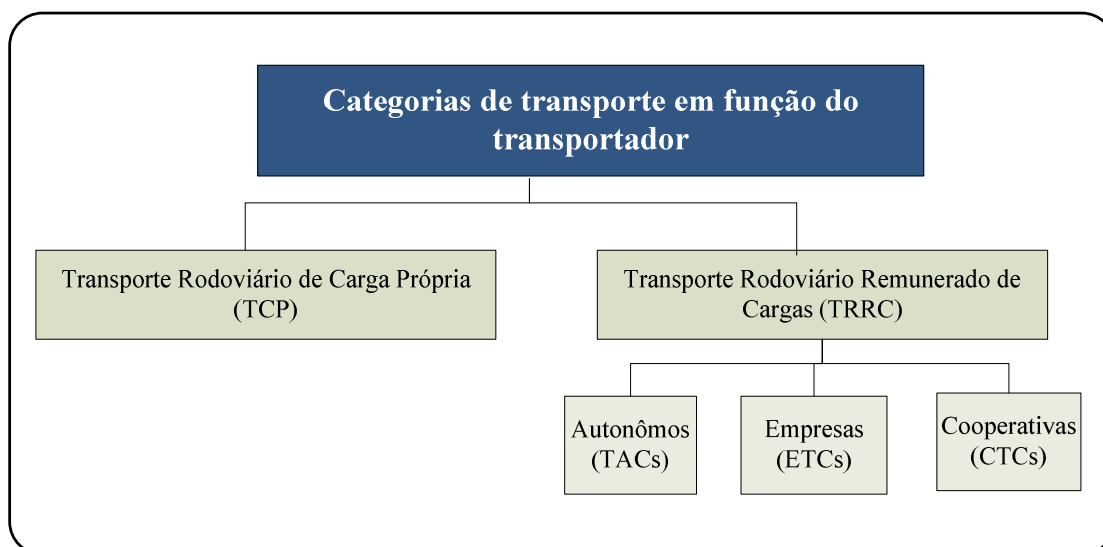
Categorias de transporte em função do transportador

Transporte Rodoviário de Carga Própria (TCP)

Transporte Rodoviário Remunerado de Cargas (TRRC)

Autonômos (TACs)

Empresas (ETCs)

Cooperativas (CTCs)